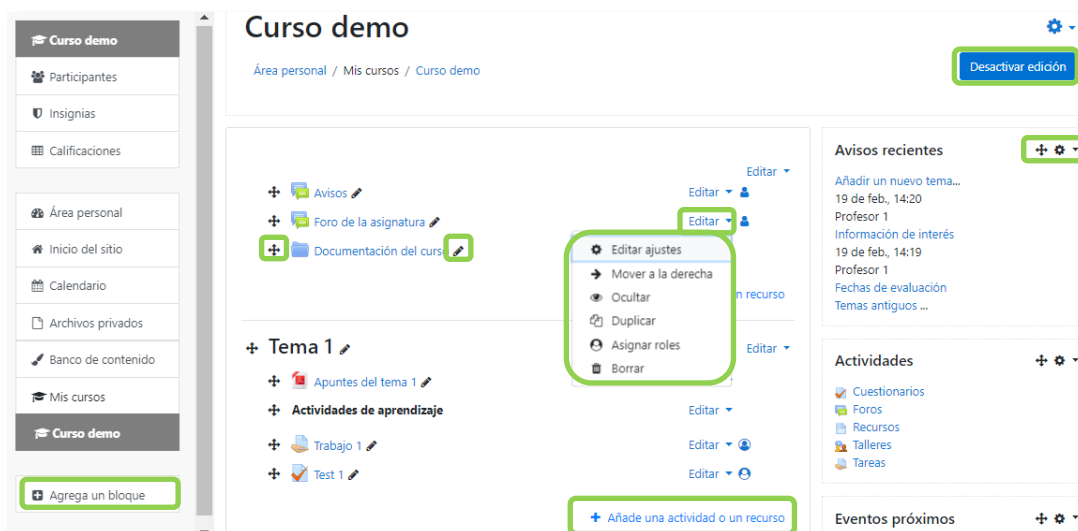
Curso demo
Participantes
Insignias
Calificaciones
Área personal
Inicio del sitio
Calendario
Archivos privados
Banco de contenido
Mis cursos
Curso demo
Agrega un bloque

Curso demo
Área personal / Mis cursos / Curso demo
Desactivar edición

Editar
Avisos
Editar
Foro de la asignatura
Editar
Documentación del curs
Editar ajustes
Mover a la derecha
Ocultar
Duplicar
Asignar roles
Borrar
n recurso

Tema 1
Editar
Apuntes del tema 1
Actividades de aprendizaje
Editar
Trabajo 1
Editar
Test 1
Editar
Añade una actividad o un recurso

Avisos recientes
Añadir un nuevo tema...
19 de feb., 14:20
Profesor 1
Información de interés
19 de feb., 14:19
Profesor 1
Fechas de evaluación
Temas antiguos ...

Actividades
Cuestionarios
Foros
Recursos
Talleres
Tareas

Eventos próximos